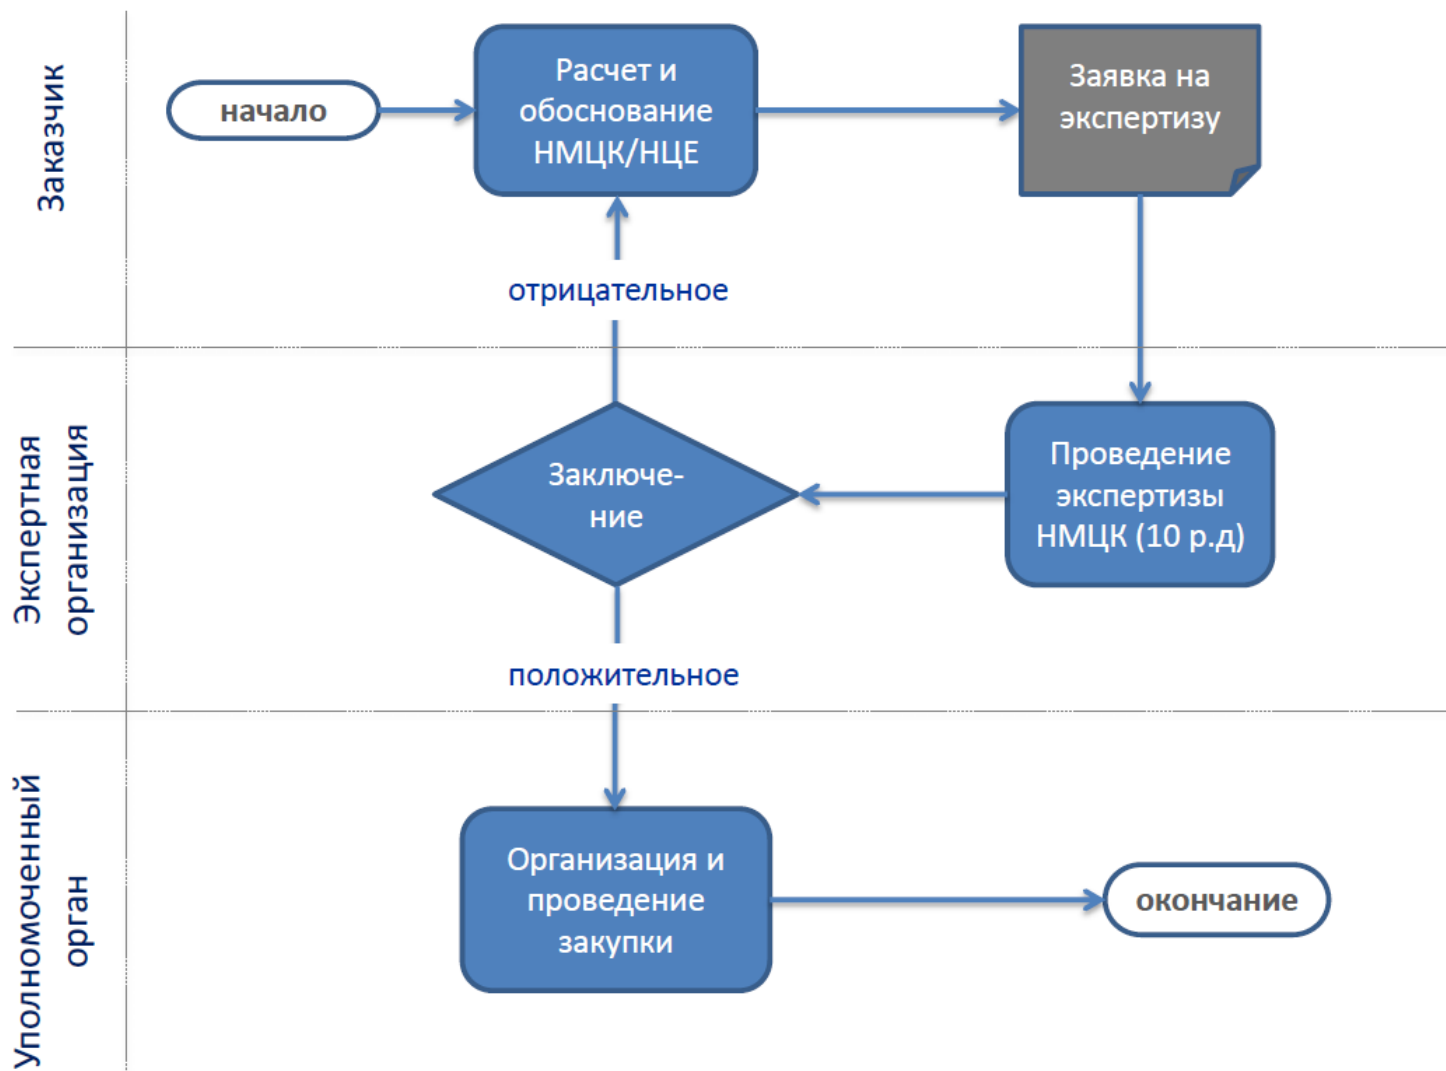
Заказчик

начало

Расчет и обоснование НМЦК/НЦЕ

Заявка на экспертизу

отрицательное

Экспертная организация

Заключение

Проведение экспертизы НМЦК (10 р.д)

положительное

Уполномоченный орган

Организация и проведение закупки

окончание